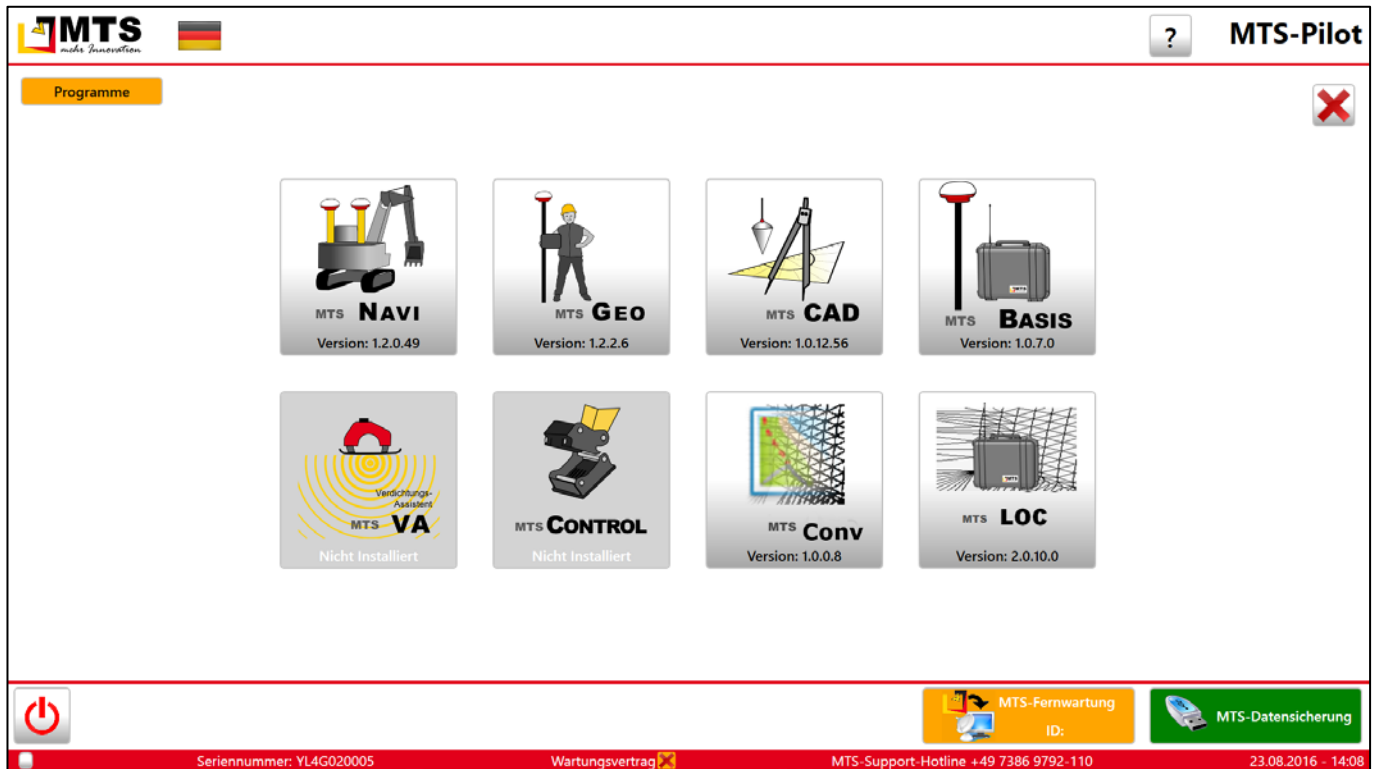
MTS mehr Innovation

? MTS-Pilot

Programme

MTS NAVI
Version: 1.2.0.49

MTS GEO
Version: 1.2.2.6

MTS CAD
Version: 1.0.12.56

MTS BASIS
Version: 1.0.7.0

Verdichtungs-Assistent
MTS VA
Nicht Installiert

MTS CONTROL
Nicht Installiert

MTS Conv
Version: 1.0.0.8

MTS LOC
Version: 2.0.10.0

MTS-Fernwartung
ID:

MTS-Datensicherung

Seriennummer: YL4G020005 Wartungsvertrag MTS-Support-Hotline +49 7386 9792-110 23.08.2016 - 14:08